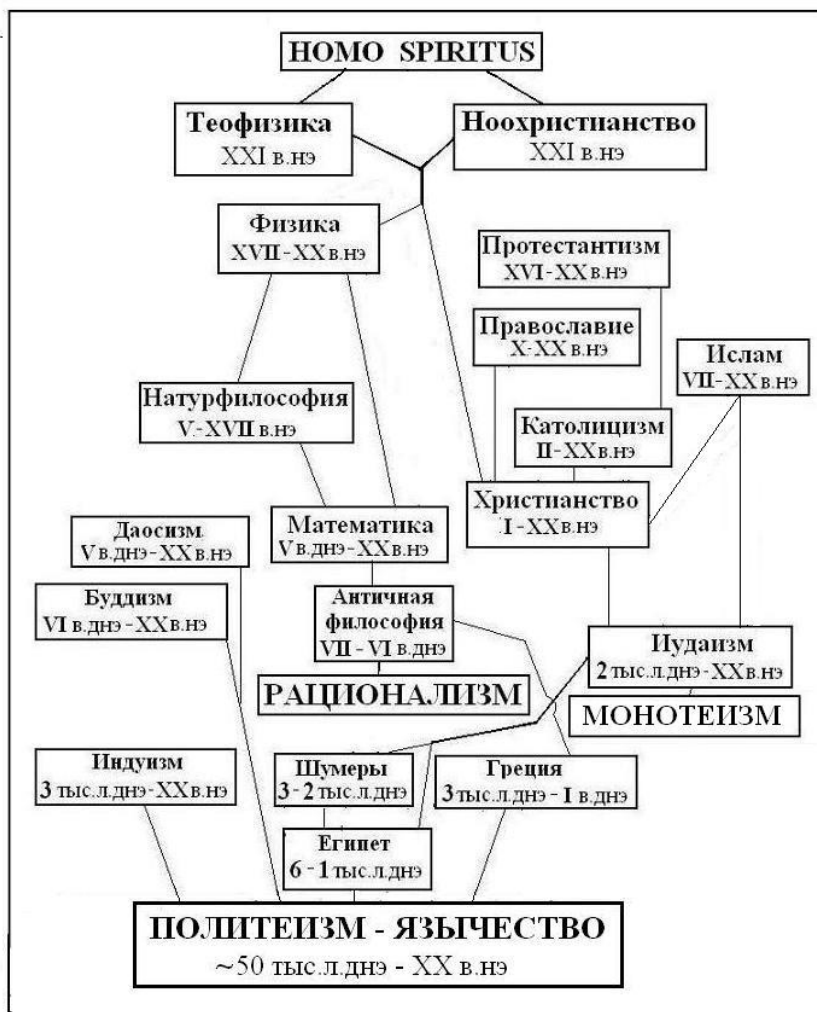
HOMO SPIRITUS

Теофизика
XXI в.нэ

Ноохристианство
XXI в.нэ

Физика
XVII - XX в.нэ

Протестантизм
XVI - XX в.нэ

Православие
X - XX в.нэ

Ислам
VII - XX в.нэ

Натурфилософия
V - XVII в.нэ

Католицизм
II - XX в.нэ

Христианство
I - XX в.нэ

Даосизм
V в.днэ - XX в.нэ

Математика
V в.днэ - XX в.нэ

Буддизм
VI в.днэ - XX в.нэ

Античная философия
VII - VI в.днэ

Иудаизм
2 тыс.л.днэ - XX в.нэ

РАЦИОНАЛИЗМ

МОНОТЕИЗМ

Индуизм
3 тыс.л.днэ - XX в.нэ

Шумеры
3 - 2 тыс.л.днэ

Греция
3 тыс.л.днэ - I в.днэ

Египет
6 - 1 тыс.л.днэ

ПОЛИТЕИЗМ - ЯЗЫЧЕСТВО
~50 тыс.л.днэ - XX в.нэ